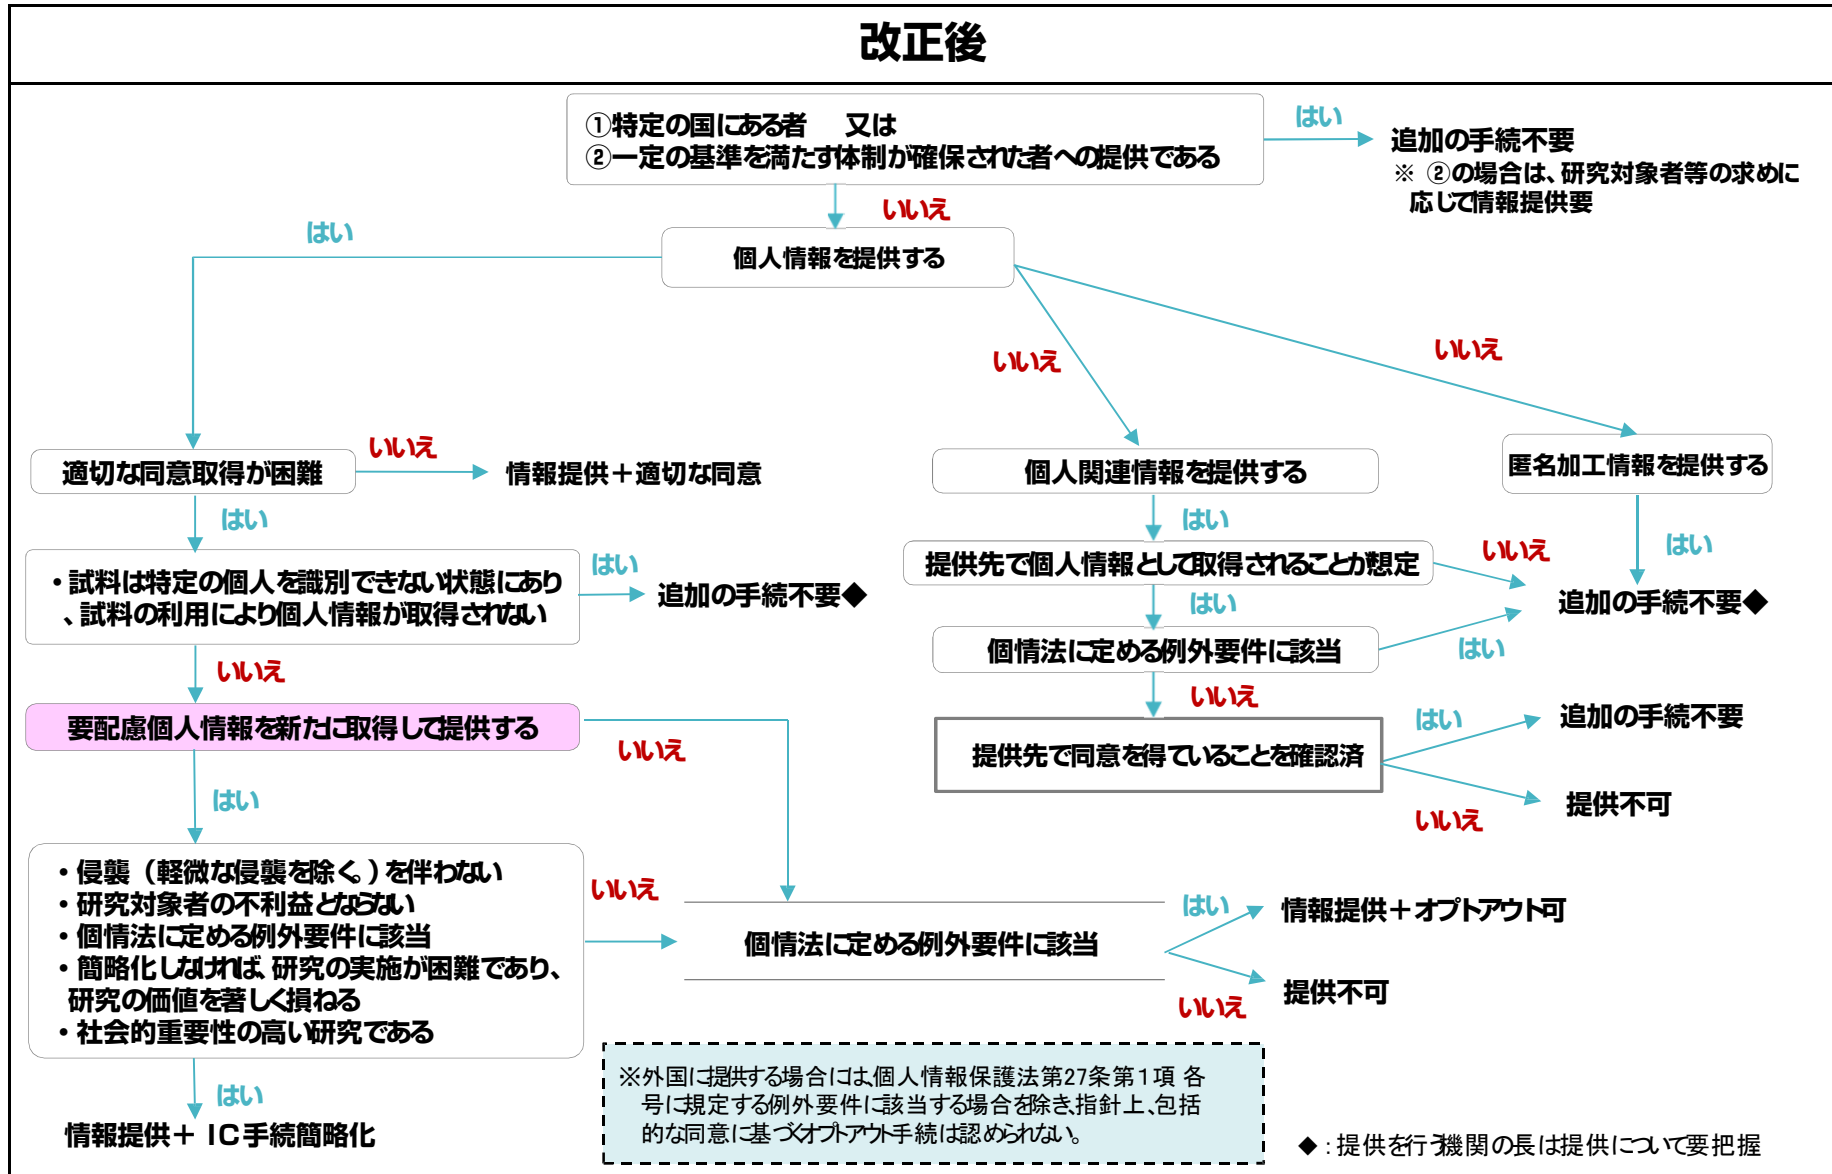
改正後

①特定の国にある者　又は
②一定の基準を満たす体制が確保された者への提供である

はい

追加の手続不要
※ ②の場合は、研究対象者等の求めに応じて情報提供要

いいえ

はい

個人情報を提供する

いいえ

いいえ

適切な同意取得が困難

いいえ

情報提供＋適切な同意

個人関連情報を提供する

匿名加工情報を提供する

はい

はい

はい

・試料は特定の個人を識別できない状態にあり、試料の利用により個人情報が取得されない

はい

追加の手続不要◆

提供先で個人情報として取得されることが想定

いいえ

はい

はい

追加の手続不要◆

個情法に定める例外要件に該当

はい

いいえ

いいえ

要配慮個人情報を新たに取得して提供する

いいえ

提供先で同意を得ていることを確認済

はい

追加の手続不要

提供不可

いいえ

はい

・侵襲（軽微な侵襲を除く）を伴わない
・研究対象者の不利益とならない
・個情法に定める例外要件に該当
・簡略化しなければ、研究の実施が困難であり、研究の価値を著しく損ねる
・社会的重要性の高い研究である

いいえ

個情法に定める例外要件に該当

はい

情報提供＋オプトアウト可

提供不可

いいえ

はい

情報提供＋ IC手続簡略化

※外国に提供する場合には、個人情報保護法第27条第1項 各号に規定する例外要件に該当する場合を除き、指針上、包括的な同意に基づくオプトアウト手続は認められない。

◆：提供を行う機関の長は提供について要把握